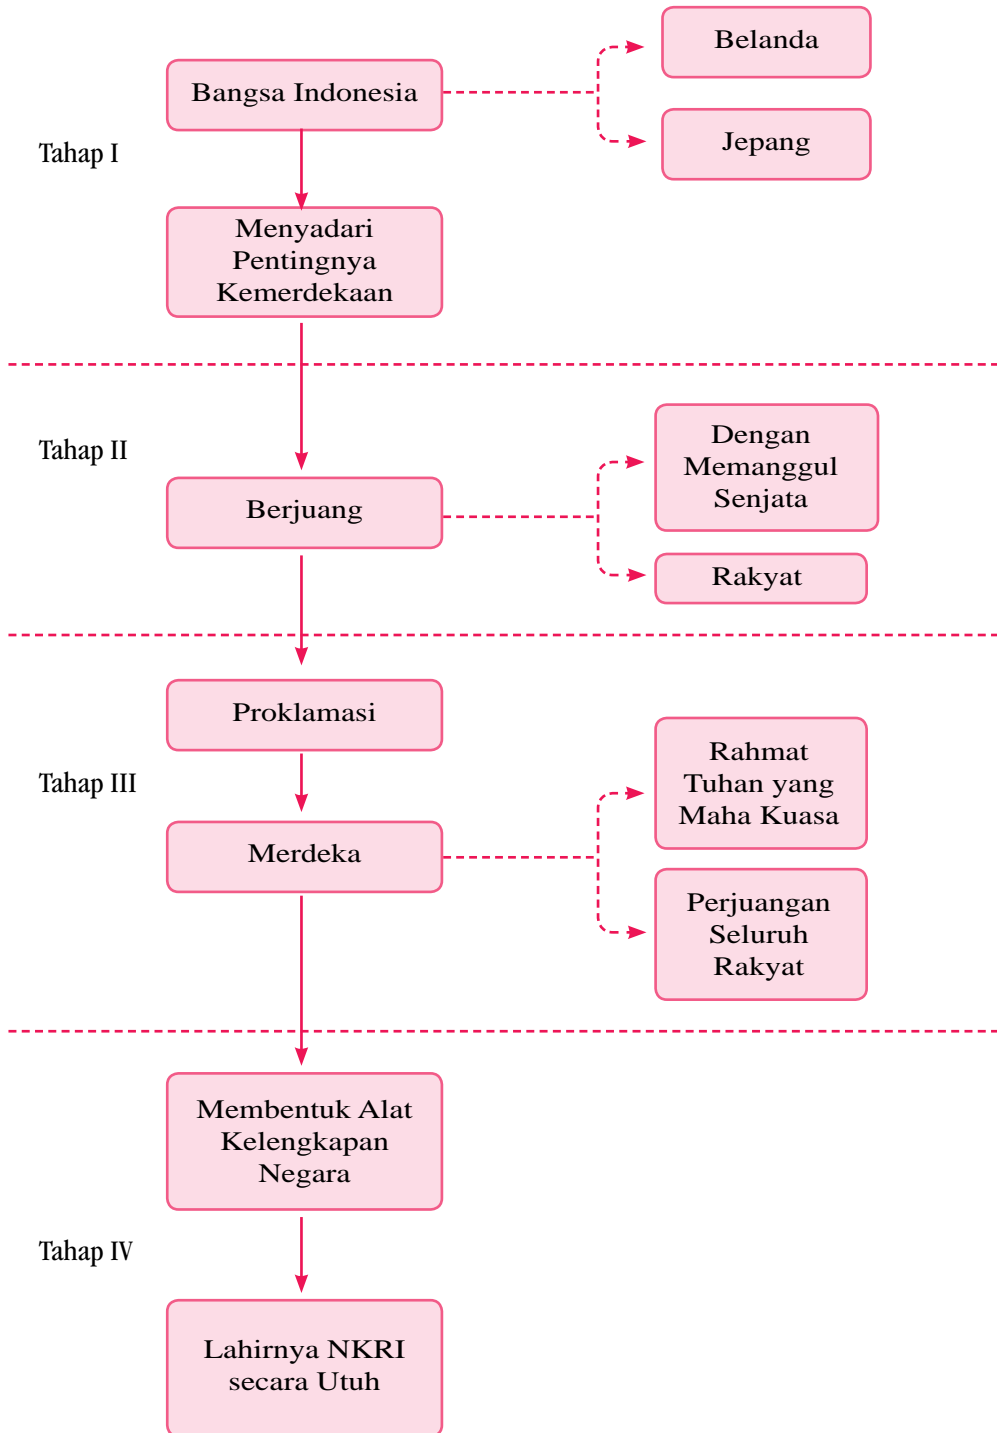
Tahap I

Bangsa Indonesia

Belanda

Jepang

Menyadari Pentingnya Kemerdekaan

Tahap II

Berjuang

Dengan Memanggul Senjata

Rakyat

Tahap III

Proklamasi

Merdeka

Rahmat Tuhan yang Maha Kuasa

Perjuangan Seluruh Rakyat

Tahap IV

Membentuk Alat Kelengkapan Negara

Lahirnya NKRI secara Utuh